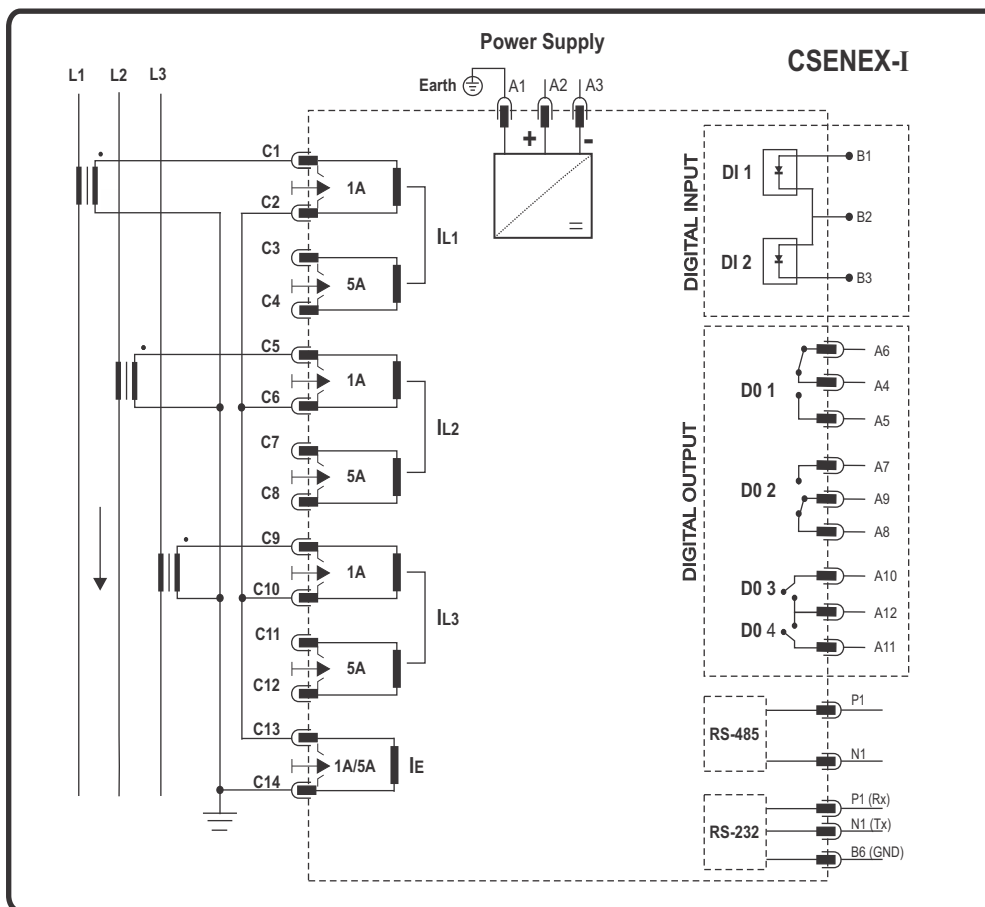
Power Supply

CSENEX-I

L1 L2 L3

Earth A1 A2 A3

+ -

C1
1A
C2
C3
5A
C4
$I_{L1}$

C5
1A
C6
C7
5A
C8
$I_{L2}$

C9
1A
C10
C11
5A
C12
$I_{L3}$

C13
1A/5A
C14
$I_E$

DIGITAL INPUT
DI 1
DI 2
B1
B2
B3

DIGITAL OUTPUT
D0 1
A6
A4
A5
D0 2
A7
A9
A8
D0 3
D0 4
A10
A12
A11

RS-485
P1
N1

RS-232
P1 (Rx)
N1 (Tx)
B6 (GND)